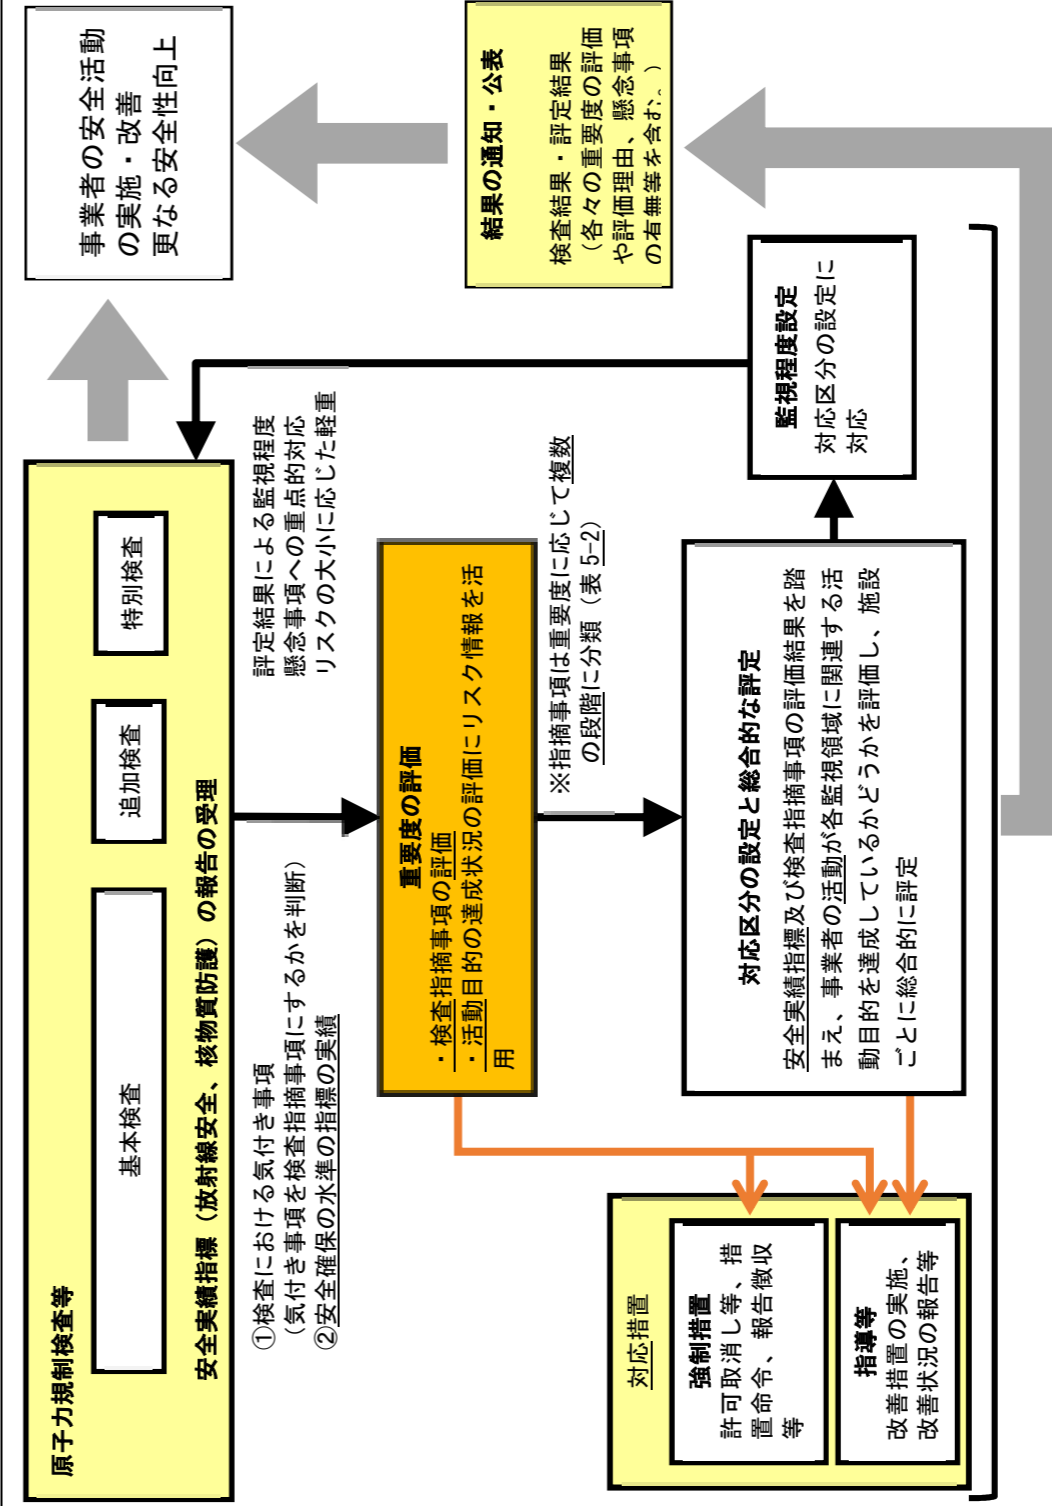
原子力規制検査等

基本検査

追加検査

特別検査

安全実績指標（放射線安全、核物質防護）の報告の受理

①検査における気付き事項
（気付き事項を検査指摘事項にするかを判断）
②安全確保の水準の指標の実績

評定結果による監視程度
懸念事項への重点的対応
リスクの大小に応じた軽重

重要度の評価
・検査指摘事項の評価
・活動目的の達成状況の評価にリスク情報を活用

※指摘事項は重要度に応じて複数の段階に分類（表5-2）

対応区分の設定と総合的な評定
安全実績指標及び検査指摘事項の評価結果を踏まえ、事業者の活動が各監視領域に関連する活動目的を達成しているかどうかを評価し、施設ごとに総合的に評定

監視程度設定
対応区分の設定に対応

対応措置
強制措置
許可取消し等、措置命令、報告徴収等
指導等
改善措置の実施、改善状況の報告等

結果の通知・公表
検査結果・評定結果
（各々の重要度の評価や評価理由、懸念事項の有無等を含む。）

事業者の安全活動の実施・改善
更なる安全性向上